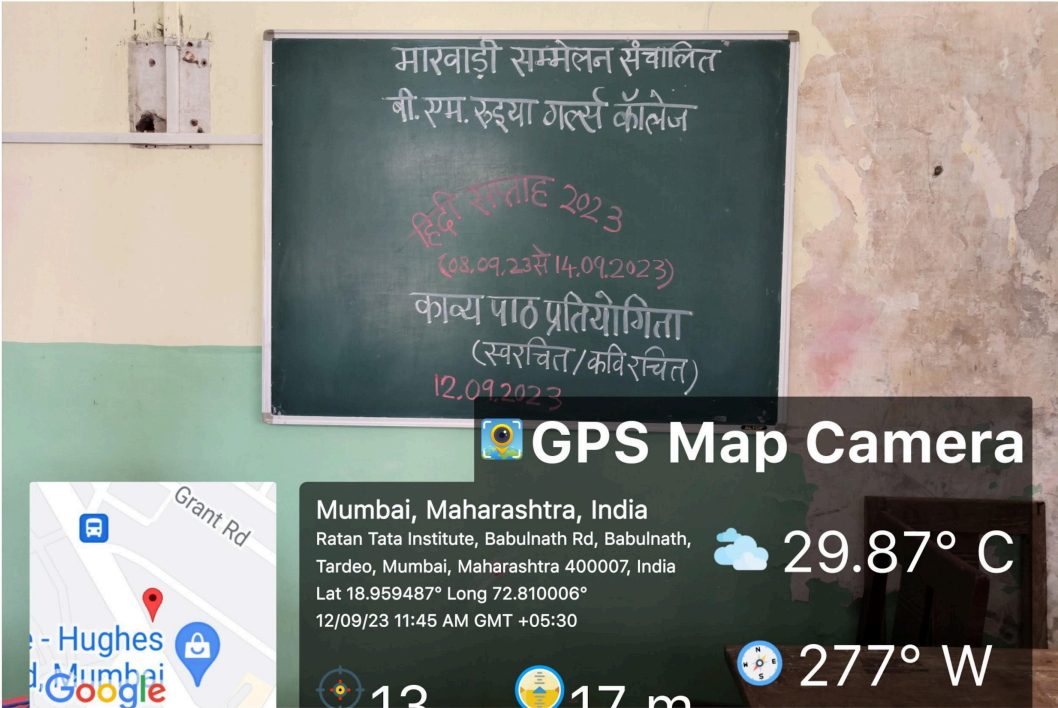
मारवाड़ी सम्मेलन संचालित
बी.एम. रुइया गर्ल्स कॉलेज

हिंदी सप्ताह 2023
(08.09.23 से 14.09.2023)
काव्य पाठ प्रतियोगिता
(स्वरचित/कविरचित)
12.09.2023

GPS Map Camera

Grant Rd
- Hughes
d, Mumbai
Google

Mumbai, Maharashtra, India
Ratan Tata Institute, Babulnath Rd, Babulnath, Tardeo, Mumbai, Maharashtra 400007, India
Lat 18.959487° Long 72.810006°
12/09/23 11:45 AM GMT +05:30

29.87° C
277° W
13
17 m